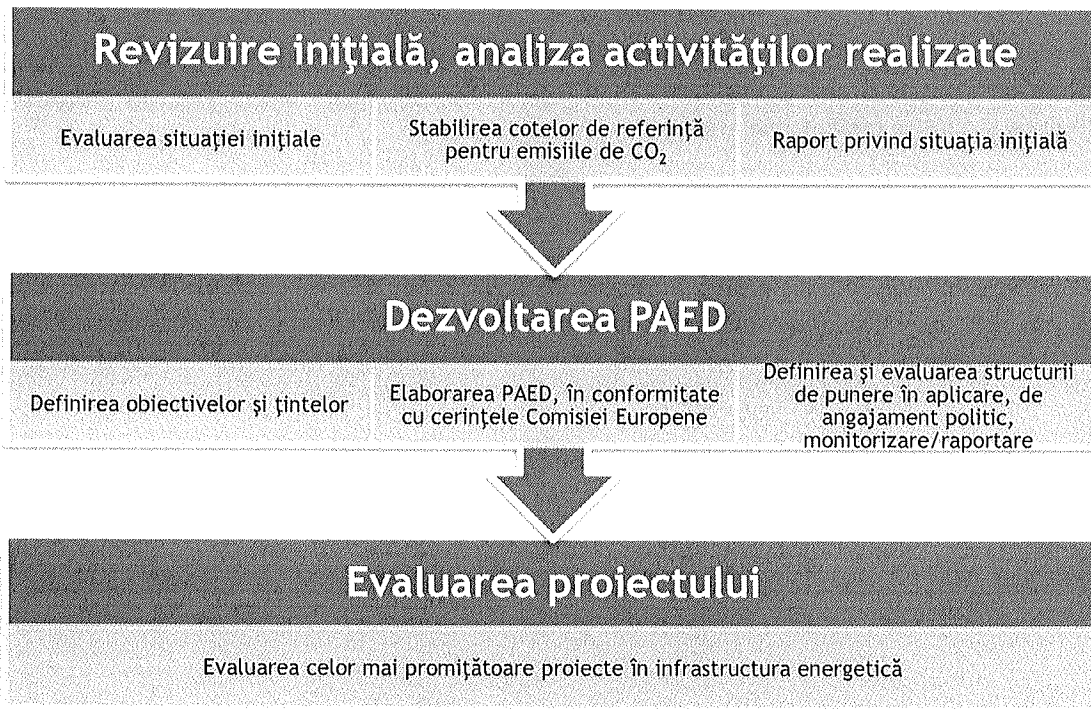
Revizuire inițială, analiza activităților realizate

Evaluarea situației inițiale

Stabilirea cotelor de referință pentru emisiile de $CO_2$

Raport privind situația inițială

Dezvoltarea PAED

Definirea obiectivelor și țintelor

Elaborarea PAED, în conformitate cu cerințele Comisiei Europene

Definirea și evaluarea structurii de punere în aplicare, de angajament politic, monitorizare/raportare

Evaluarea proiectului

Evaluarea celor mai promițătoare proiecte în infrastructura energetică